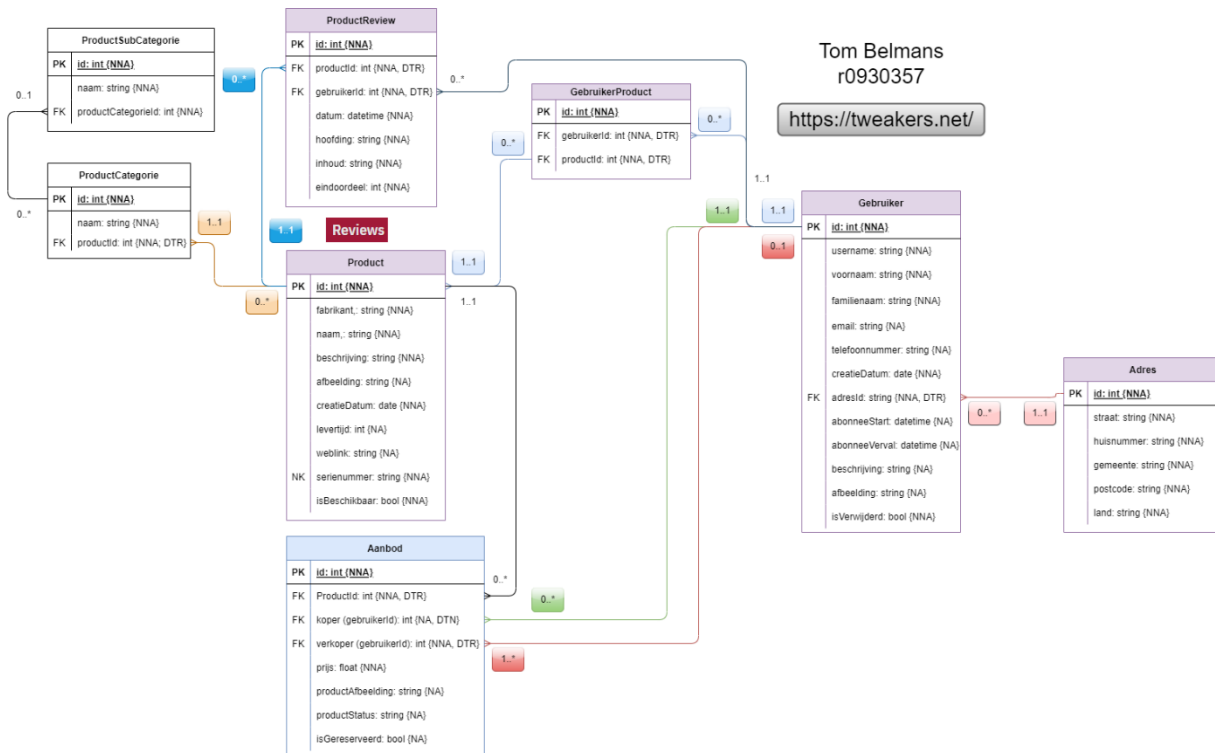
Tom Belmans
r0930357

https://tweakers.net/

ProductSubCategorie

| PK | id: int {NNA} |
|---|---|
| | naam: string {NNA} |
| FK | productCategorieId: int {NNA} |

0..1

ProductCategorie

| PK | id: int {NNA} |
|---|---|
| | naam: string {NNA} |
| FK | productId: int {NNA; DTR} |

0..*

1..1

0..*

ProductReview

| PK | id: int {NNA} |
|---|---|
| FK | productId: int {NNA, DTR} |
| FK | gebruikerId: int {NNA, DTR} |
| | datum: datetime {NNA} |
| | hoofding: string {NNA} |
| | inhoud: string {NNA} |
| | eindoordeel: int {NNA} |

0..*

1..1

Reviews

GebruikerProduct

| PK | id: int {NNA} |
|---|---|
| FK | gebruikerId: int {NNA, DTR} |
| FK | productId: int {NNA, DTR} |

0..*

0..*

0..*

1..1

1..1

1..1

1..1

0..1

Product

| PK | id: int {NNA} |
|---|---|
| | fabrikant,: string {NNA} |
| | naam,: string {NNA} |
| | beschrijving: string {NNA} |
| | afbeelding: string {NA} |
| | creatieDatum: date {NNA} |
| | levertijd: int {NA} |
| | weblink: string {NA} |
| NK | serienummer: string {NNA} |
| | isBeschikbaar: bool {NNA} |

1..1

Gebruiker

| PK | id: int {NNA} |
|---|---|
| | username: string {NNA} |
| | voornaam: string {NNA} |
| | familienaam: string {NNA} |
| | email: string {NA} |
| | telefoonnummer: string {NA} |
| | creatieDatum: date {NNA} |
| FK | adresId: string {NNA, DTR} |
| | abonneeStart: datetime {NA} |
| | abonneeVerval: datetime {NA} |
| | beschrijving: string {NA} |
| | afbeelding: string {NA} |
| | isVerwijderd: bool {NNA} |

0..*

1..1

Adres

| PK | id: int {NNA} |
|---|---|
| | straat: string {NNA} |
| | huisnummer: string {NNA} |
| | gemeente: string {NNA} |
| | postcode: string {NNA} |
| | land: string {NNA} |

Aanbod

| PK | id: int {NNA} |
|---|---|
| FK | ProductId: int {NNA, DTR} |
| FK | koper (gebruikerId): int {NA, DTN} |
| FK | verkoper (gebruikerId): int {NNA, DTR} |
| | prijs: float {NNA} |
| | productAfbeelding: string {NA} |
| | productStatus: string {NA} |
| | isGereserveerd: bool {NA} |

0..*

0..*

1..*